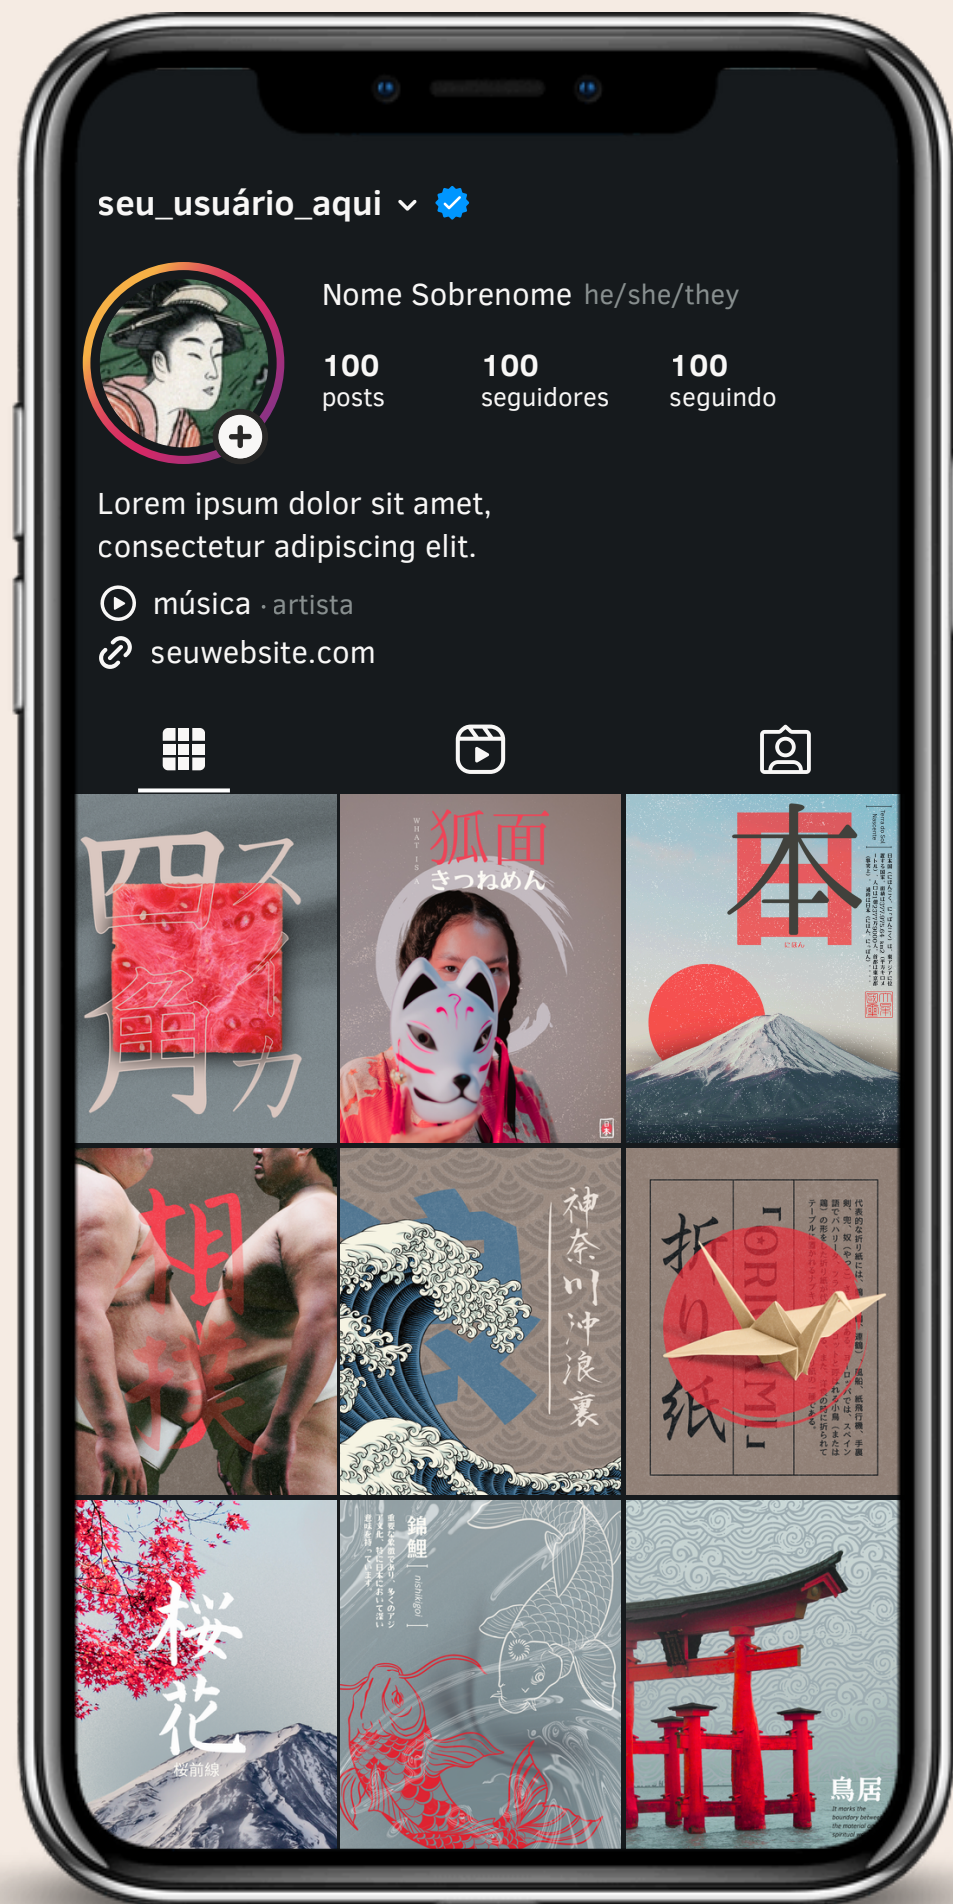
seu_usuário_aqui

Nome Sobrenome he/she/they

100 posts

100 seguidores

100 seguindo

Lorem ipsum dolor sit amet, consectetur adipiscing elit.

música · artista

seuwebsite.com

四角スイカ

狐面
きつねめん

日本

相撲

神奈川沖浪裏

折り紙
「ORIGAMI」

桜花
桜前線

錦鯉

鳥居